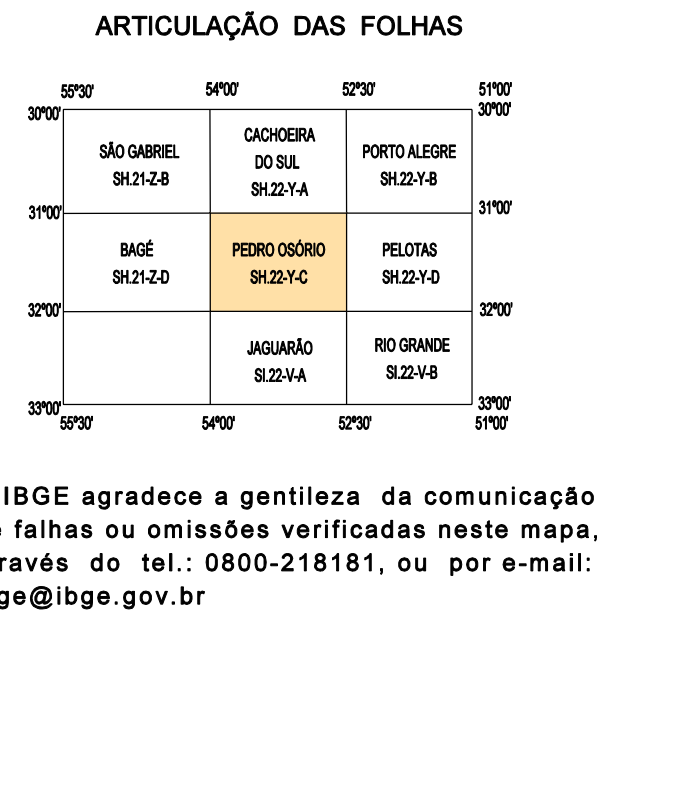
ARTICULAÇÃO DAS FOLHAS

55°30' 54°00' 52°30' 51°00'

30°00' 30°00'

| SÃO GABRIEL SH.21-Z-B | CACHOEIRA DO SUL SH.22-Y-A | PORTO ALEGRE SH.22-Y-B |
|---|---|---|
| BAGÉ SH.21-Z-D | PEDRO OSÓRIO SH.22-Y-C | PELOTAS SH.22-Y-D |
| | JAGUARÃO SI.22-V-A | RIO GRANDE SI.22-V-B |

31°00' 31°00'

32°00' 32°00'

33°00' 33°00'

55°30' 54°00' 52°30' 51°00'

IBGE agradece a gentileza da comunicação e falhas ou omissões verificadas neste mapa, ravés do tel.: 0800-218181, ou por e-mail: ge@ibge.gov.br